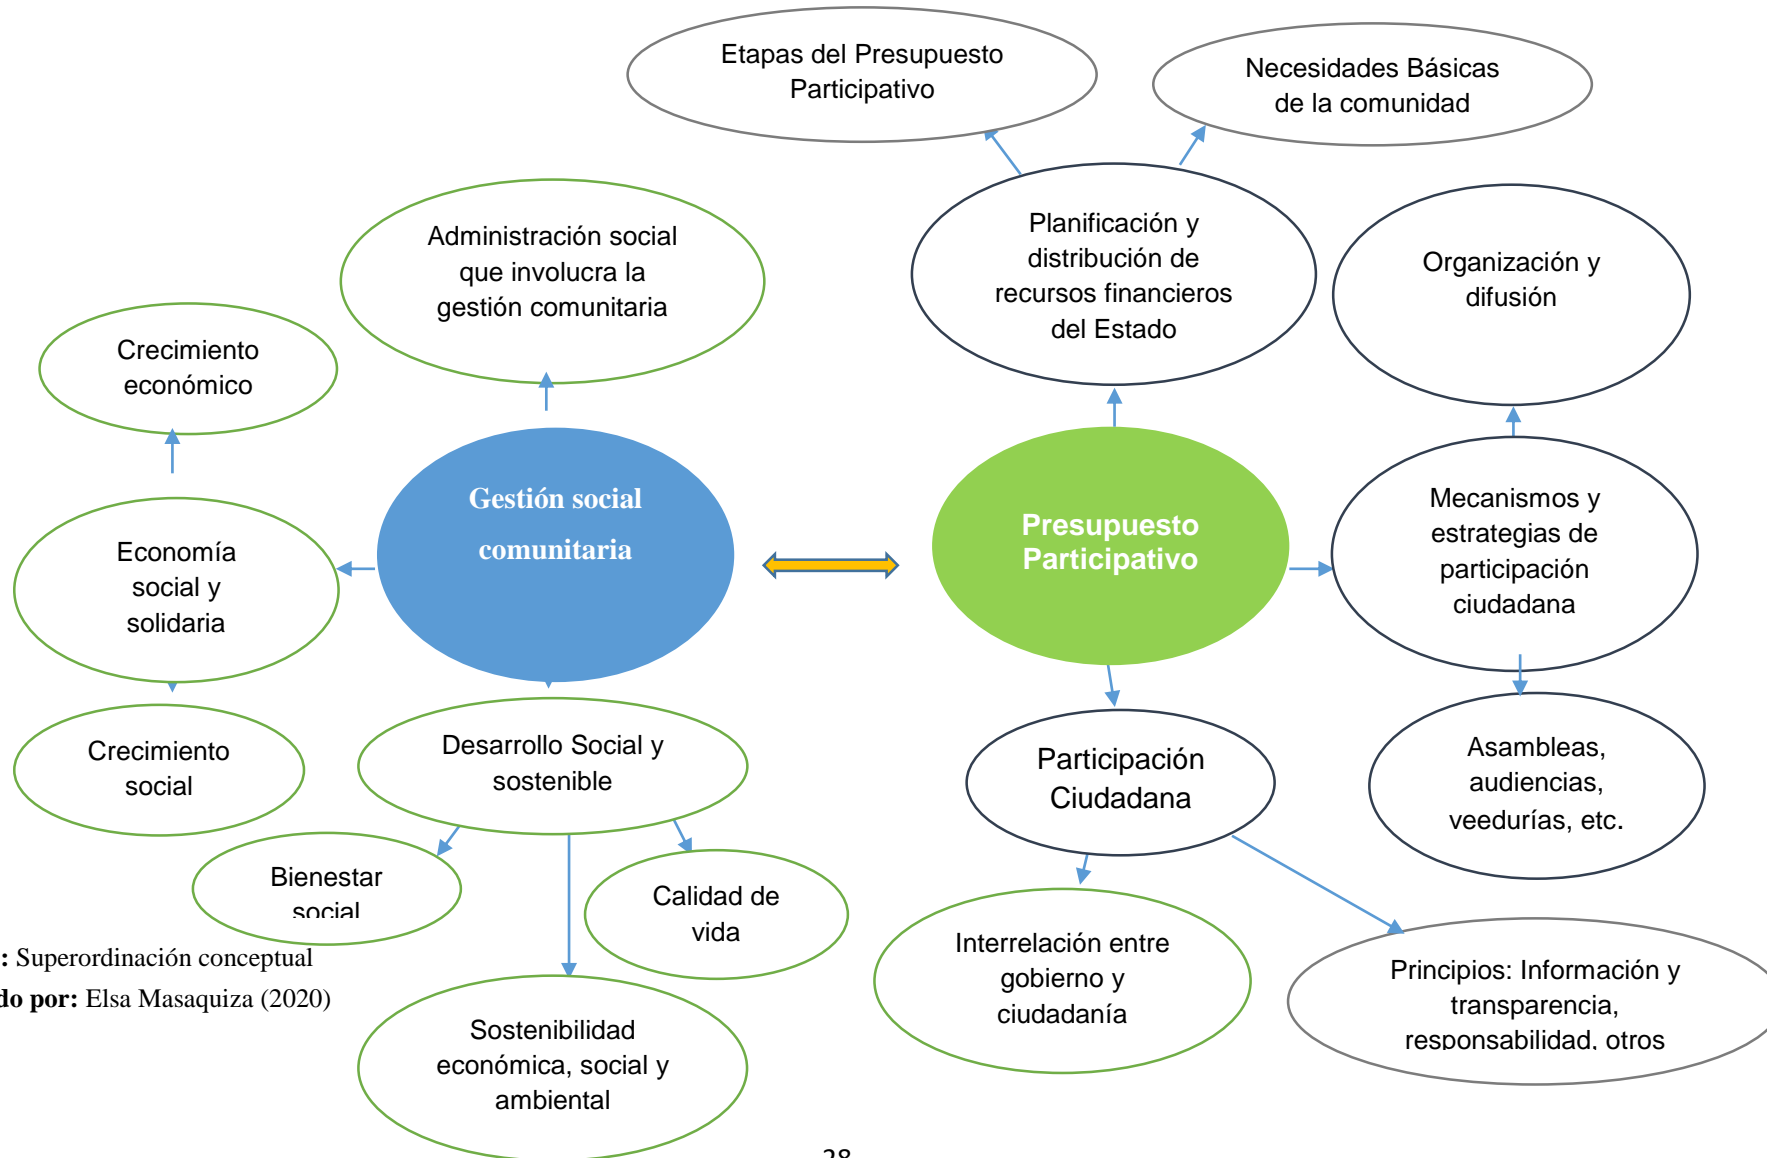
Etapas del Presupuesto Participativo

Necesidades Básicas de la comunidad

Administración social que involucra la gestión comunitaria

Planificación y distribución de recursos financieros del Estado

Organización y difusión

Crecimiento económico

Gestión social comunitaria

Presupuesto Participativo

Economía social y solidaria

Mecanismos y estrategias de participación ciudadana

Crecimiento social

Desarrollo Social y sostenible

Participación Ciudadana

Asambleas, audiencias, veedurías, etc.

Bienestar social

Calidad de vida

Interrelación entre gobierno y ciudadanía

Principios: Información y transparencia, responsabilidad, otros

Sostenibilidad económica, social y ambiental

: Superordinación conceptual
do por: Elsa Masaquiza (2020)

28